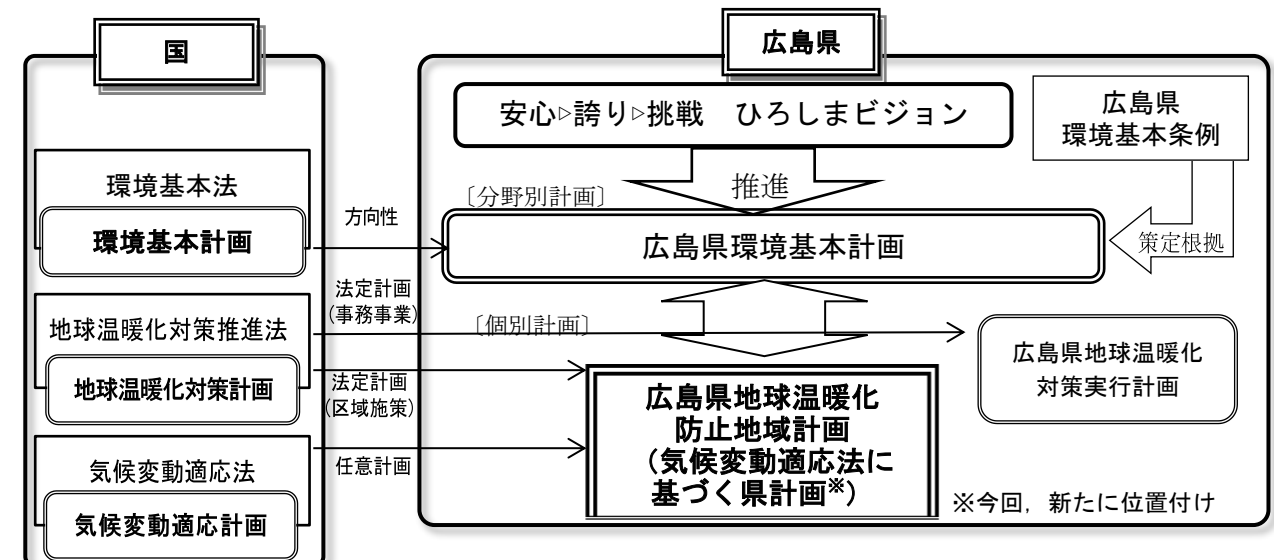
国

環境基本法

環境基本計画

地球温暖化対策推進法

地球温暖化対策計画

気候変動適応法

気候変動適応計画

方向性

法定計画
(事務事業)

法定計画
(区域施策)

任意計画

広島県

安心▷誇り▷挑戦　ひろしまビジョン

広島県
環境基本条例

推進

〔分野別計画〕

広島県環境基本計画

策定根拠

〔個別計画〕

広島県地球温暖化
対策実行計画

広島県地球温暖化
防止地域計画
(気候変動適応法に
基づく県計画※)

※今回，新たに位置付け